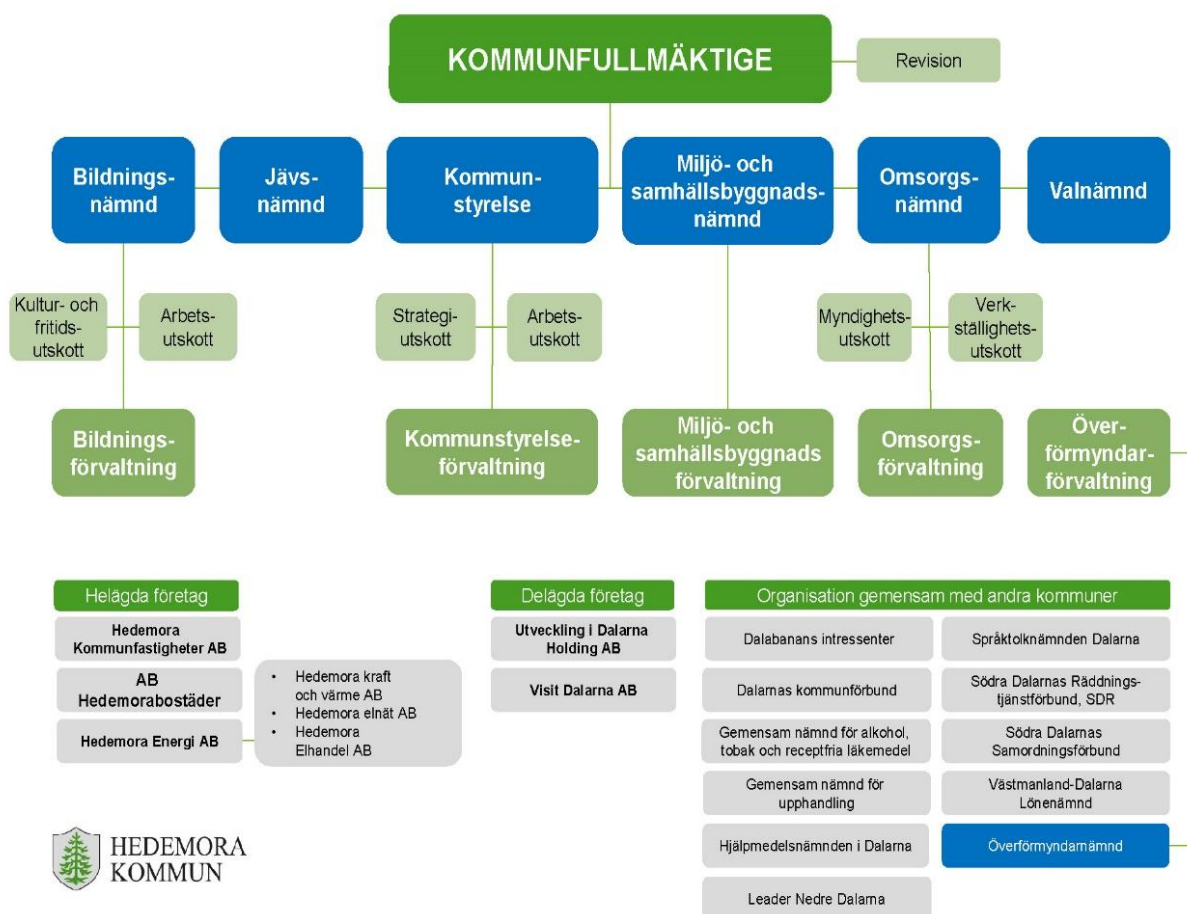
KOMMUNFULLMÄKTIGE

Revision

Bildningsnämnd

Jävsnämnd

Kommunstyrelse

Miljö- och samhällsbyggnadsnämnd

Omsorgsnämnd

Valnämnd

Kultur- och fritidsutskott

Arbetsutskott

Strategiutskott

Arbetsutskott

Myndighetsutskott

Verkställighetsutskott

Bildningsförvaltning

Kommunstyrelseförvaltning

Miljö- och samhällsbyggnads förvaltning

Omsorgsförvaltning

Överförmyndarförvaltning

Helägda företag

Hedemora Kommunfastigheter AB

AB Hedemorabostäder

Hedemora Energi AB

• Hedemora kraft och värme AB
• Hedemora elnät AB
• Hedemora Elhandel AB

Delägda företag

Utveckling i Dalarna Holding AB

Visit Dalarna AB

Organisation gemensam med andra kommuner

Dalabanans intressenter

Språktolknämnden Dalarna

Dalarnas kommunförbund

Södra Dalarnas Räddningstjänstförbund, SDR

Gemensam nämnd för alkohol, tobak och receptfria läkemedel

Södra Dalarnas Samordningsförbund

Gemensam nämnd för upphandling

Västmanland-Dalarna Lönenämnd

Hjälpmedelsnämnden i Dalarna

Överförmyndarnämnd

Leader Nedre Dalarna

HEDEMORA KOMMUN